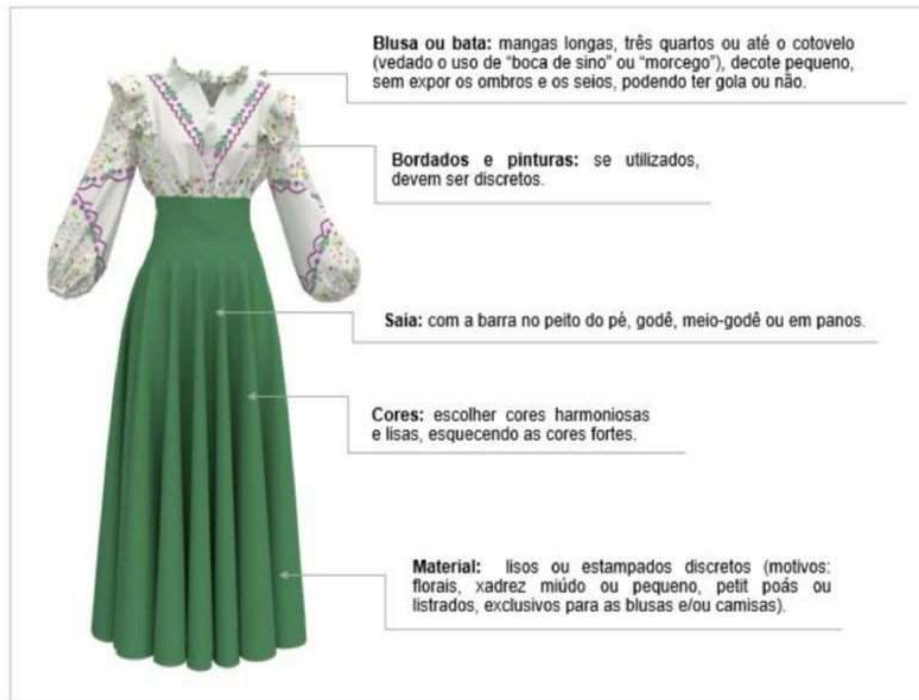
**Blusa ou bata:** mangas longas, três quartos ou até o cotovelo (vedado o uso de "boca de sino" ou "morcego"), decote pequeno, sem expor os ombros e os seios, podendo ter gola ou não.

**Bordados e pinturas:** se utilizados, devem ser discretos.

**Saia:** com a barra no peito do pé, godê, meio-godê ou em panos.

**Cores:** escolher cores harmoniosas e lisas, esquecendo as cores fortes.

**Material:** lisos ou estampados discretos (motivos: florais, xadrez miúdo ou pequeno, petit poás ou listrados, exclusivos para as blusas e/ou camisas).